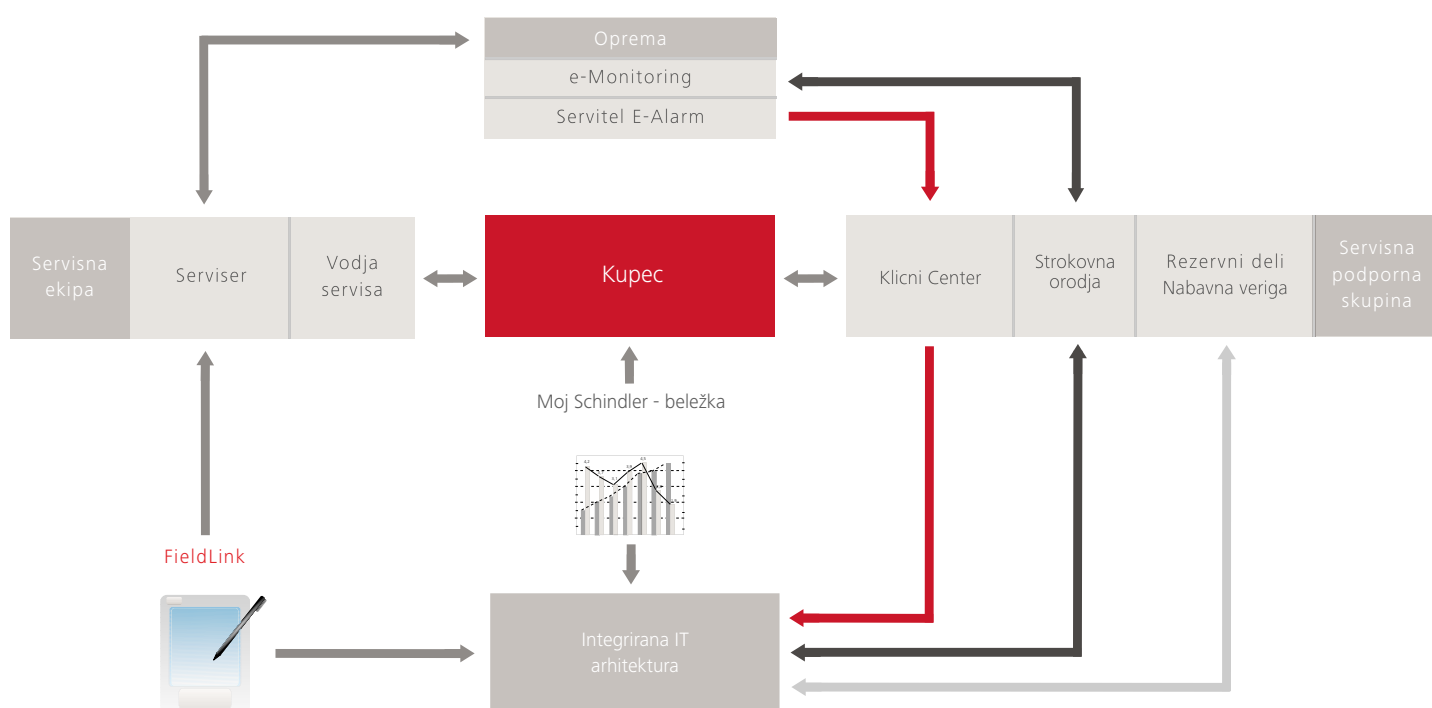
Oprema

e-Monitoring

Servitel E-Alarm

Servisna ekipa

Serviser

Vodja servisa

Kupec

Klicni Center

Strokovna orodja

Rezervni deli Nabavna veriga

Servisna podporna skupina

Moj Schindler - beležka

FieldLink

Integrirana IT arhitektura